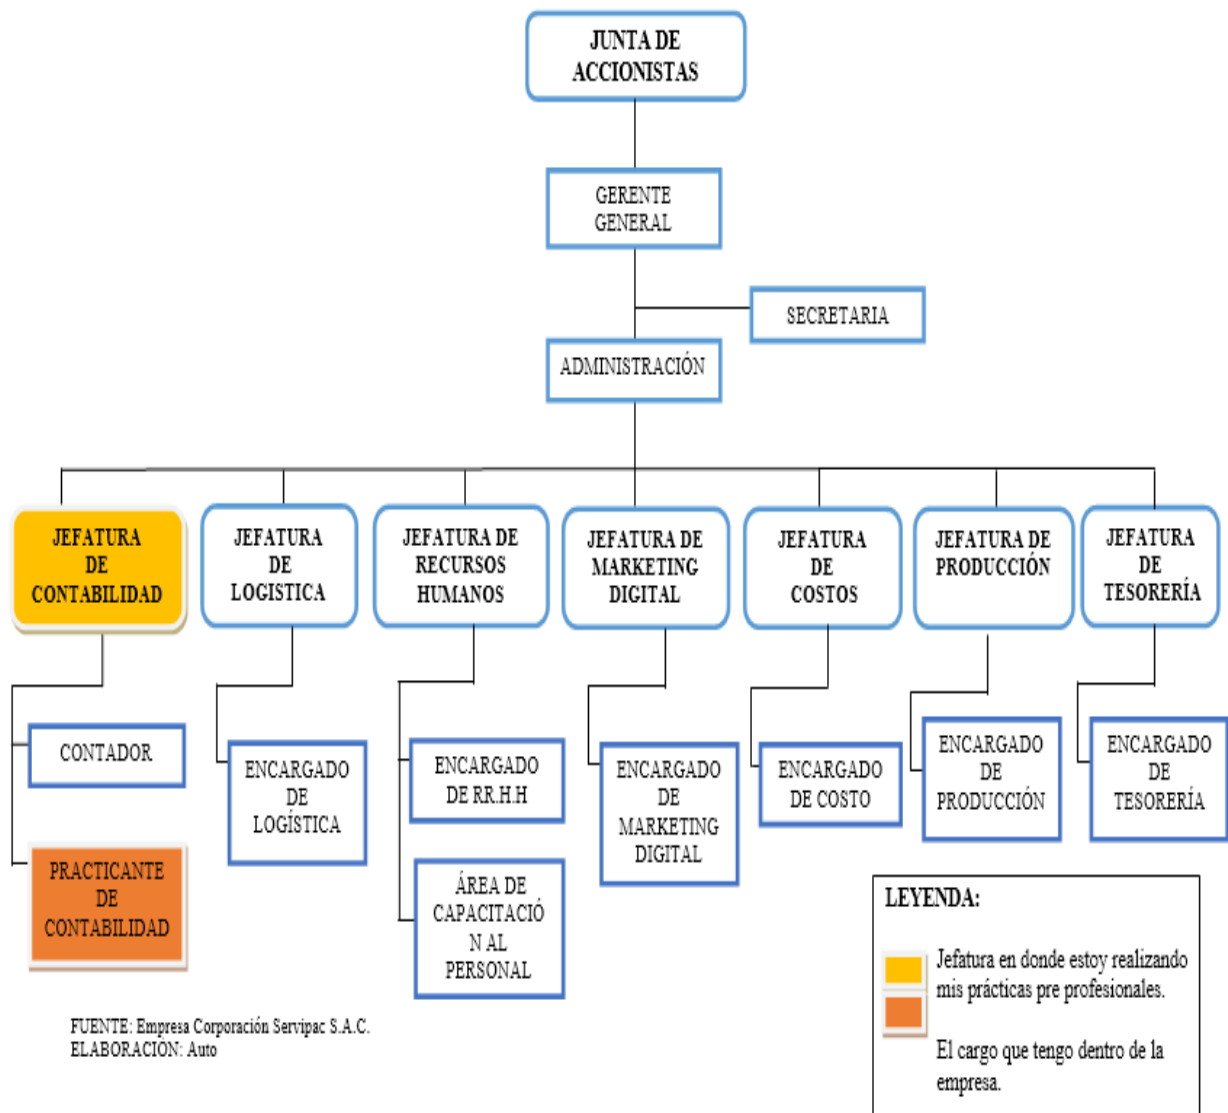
JUNTA DE ACCIONISTAS

GERENTE GENERAL

SECRETARIA

ADMINISTRACIÓN

JEFATURA DE CONTABILIDAD

JEFATURA DE LOGISTICA

JEFATURA DE RECURSOS HUMANOS

JEFATURA DE MARKETING DIGITAL

JEFATURA DE COSTOS

JEFATURA DE PRODUCCIÓN

JEFATURA DE TESORERÍA

CONTADOR

PRACTICANTE DE CONTABILIDAD

ENCARGADO DE LOGÍSTICA

ENCARGADO DE RR.H.H

ÁREA DE CAPACITACIÓN AL PERSONAL

ENCARGADO DE MARKETING DIGITAL

ENCARGADO DE COSTO

ENCARGADO DE PRODUCCIÓN

ENCARGADO DE TESORERÍA

LEYENDA:

Jefatura en donde estoy realizando mis prácticas pre profesionales.

El cargo que tengo dentro de la empresa.

FUENTE: Empresa Corporación Servipac S.A.C.
ELABORACIÓN: Auto